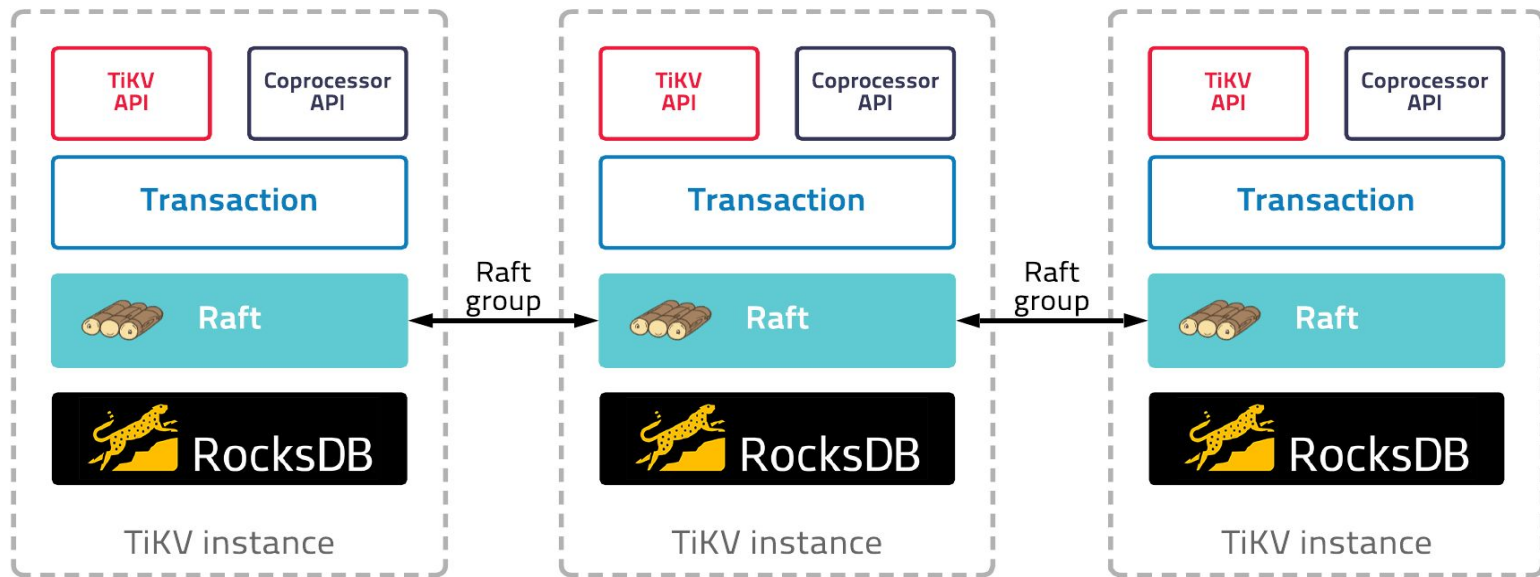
TiKV API

Coprocessor API

Transaction

Raft

RocksDB

TiKV instance

Raft group

TiKV API

Coprocessor API

Transaction

Raft

RocksDB

TiKV instance

Raft group

TiKV API

Coprocessor API

Transaction

Raft

RocksDB

TiKV instance